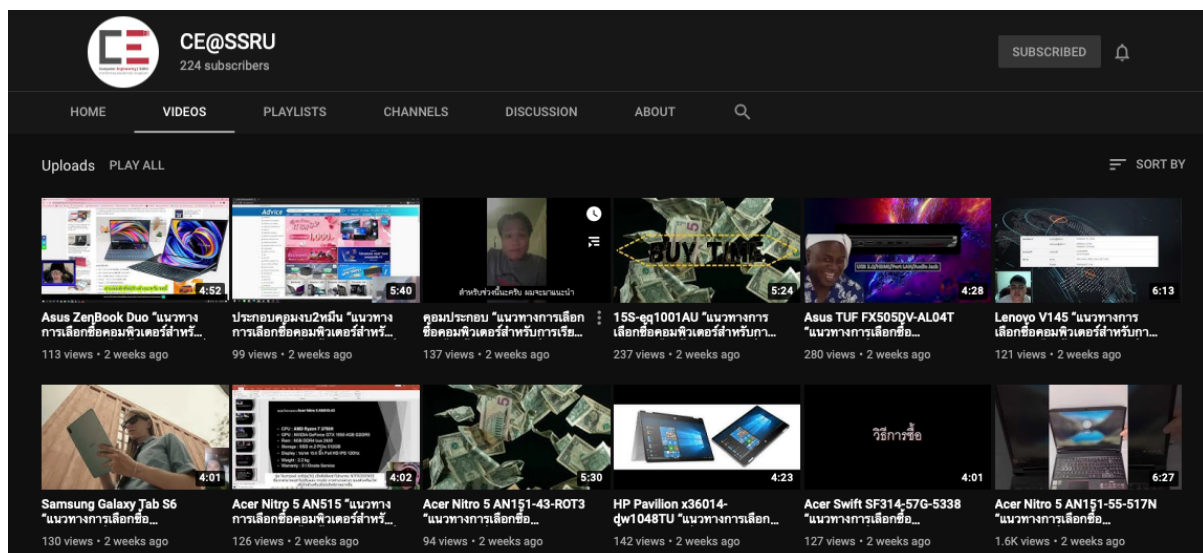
CE@SSRU
224 subscribers

SUBSCRIBED

HOME VIDEOS PLAYLISTS CHANNELS DISCUSSION ABOUT

Uploads PLAY ALL

SORT BY

4:52
Asus ZenBook Duo "แนวทางการเลือกซื้อคอมพิวเตอร์สำหรั...
113 views • 2 weeks ago

Advice
5:40
ประกอบคอมงบ2หมื่น "แนวทางการเลือกซื้อคอมพิวเตอร์สำหรั...
99 views • 2 weeks ago

สำหรับช่วงนี้นะครับ ผมจะมาแนะนำ
คอมประกอบ "แนวทางการเลือกซื้อคอมพิวเตอร์สำหรับการเรีย...
137 views • 2 weeks ago

BUY TIME.
5:24
15S-eq1001AU "แนวทางการเลือกซื้อคอมพิวเตอร์สำหรับกา...
237 views • 2 weeks ago

4:28
Asus TUF FX505DV-AL04T "แนวทางการเลือกซื้อ...
280 views • 2 weeks ago

6:13
Lenovo V145 "แนวทางการเลือกซื้อคอมพิวเตอร์สำหรับกา...
121 views • 2 weeks ago

4:01
Samsung Galaxy Tab S6 "แนวทางการเลือกซื้อ...
130 views • 2 weeks ago

4:02
Acer Nitro 5 AN515 "แนวทางการเลือกซื้อคอมพิวเตอร์สำหรั...
126 views • 2 weeks ago

5:30
Acer Nitro 5 AN151-43-ROT3 "แนวทางการเลือกซื้อ...
94 views • 2 weeks ago

4:23
HP Pavilion x36014-dw1048TU "แนวทางการเลือก...
142 views • 2 weeks ago

วิธีการซื้อ
4:01
Acer Swift SF314-57G-5338 "แนวทางการเลือกซื้อ...
127 views • 2 weeks ago

6:27
Acer Nitro 5 AN151-55-517N "แนวทางการเลือกซื้อ...
1.6K views • 2 weeks ago